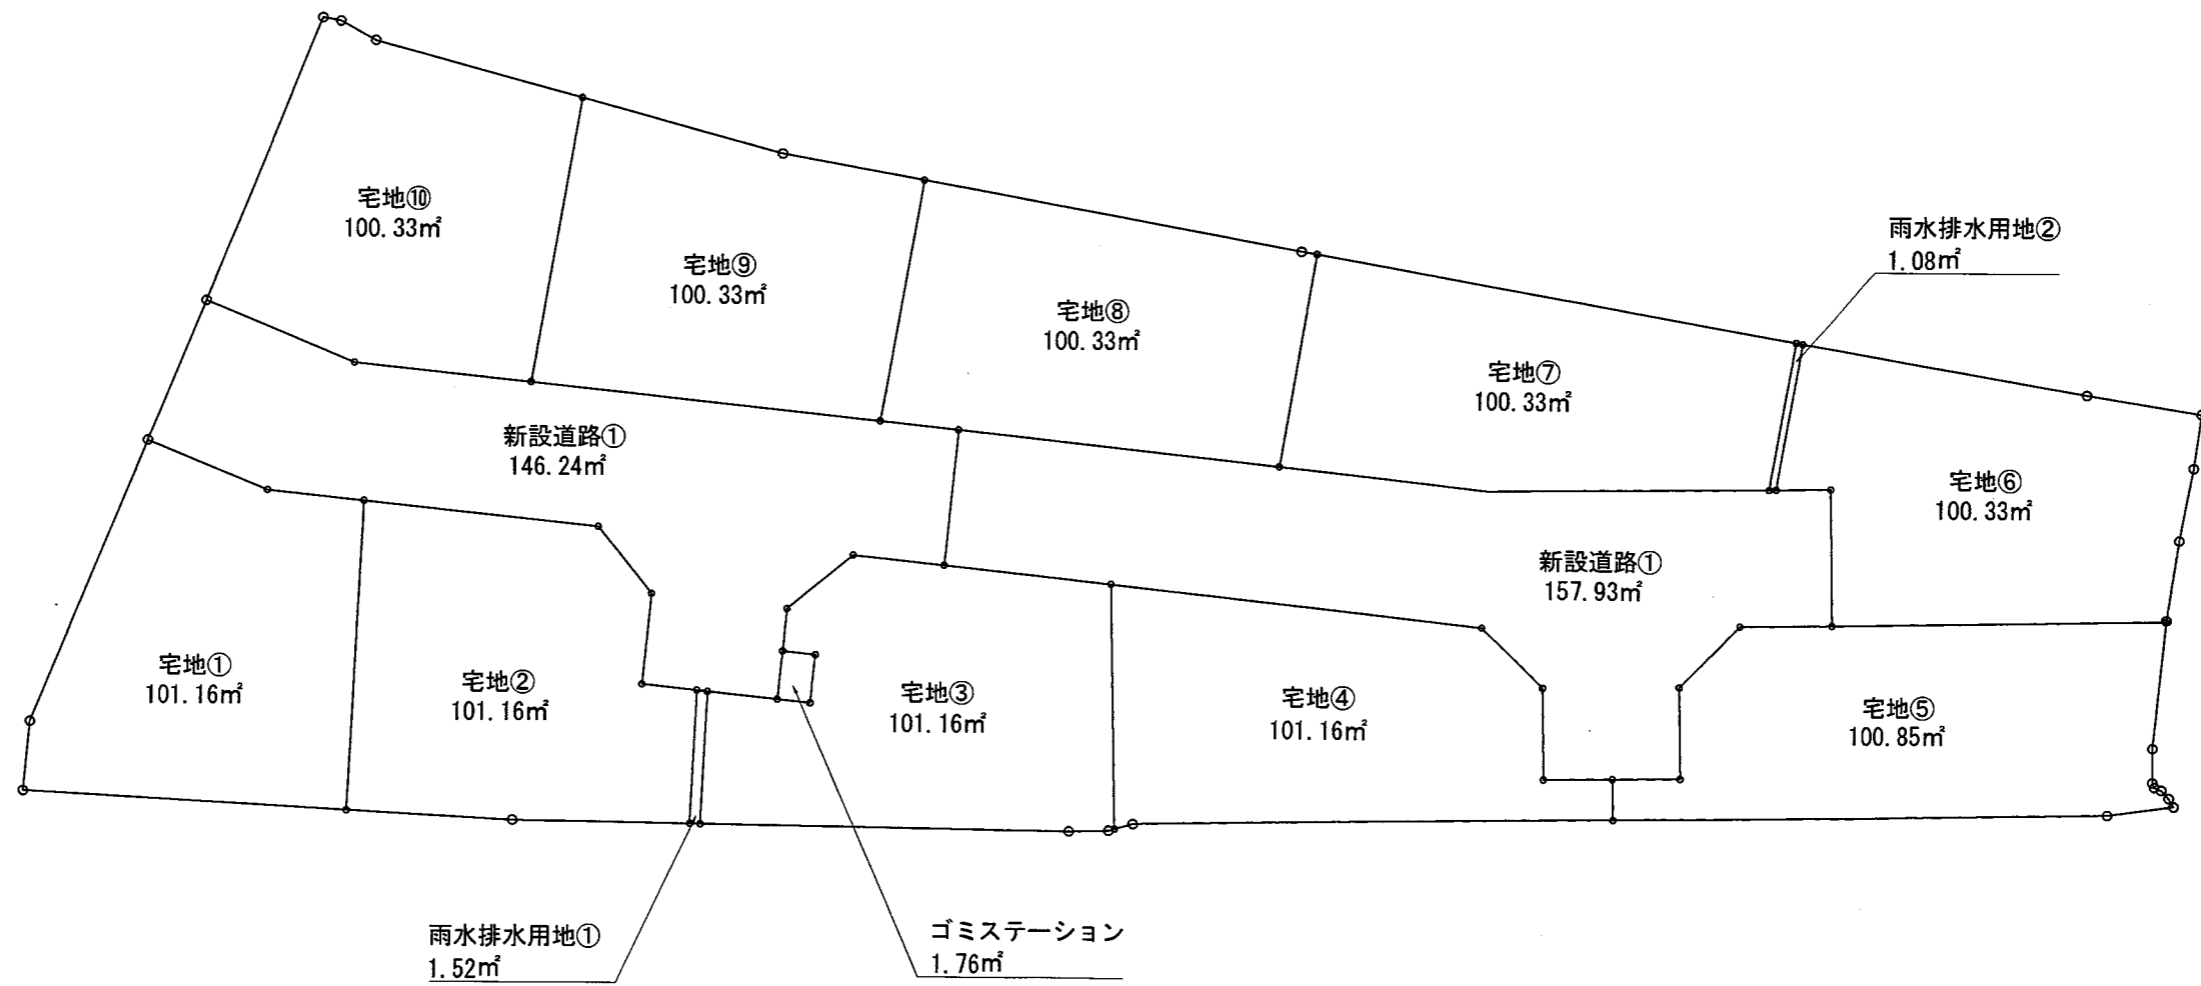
宅地⑩
100.33㎡

宅地⑨
100.33㎡

宅地⑧
100.33㎡

宅地⑦
100.33㎡

雨水排水用地②
1.08㎡

宅地⑥
100.33㎡

新設道路①
146.24㎡

新設道路①
157.93㎡

宅地①
101.16㎡

宅地②
101.16㎡

宅地③
101.16㎡

宅地④
101.16㎡

宅地⑤
100.85㎡

雨水排水用地①
1.52㎡

ゴミステーション
1.76㎡